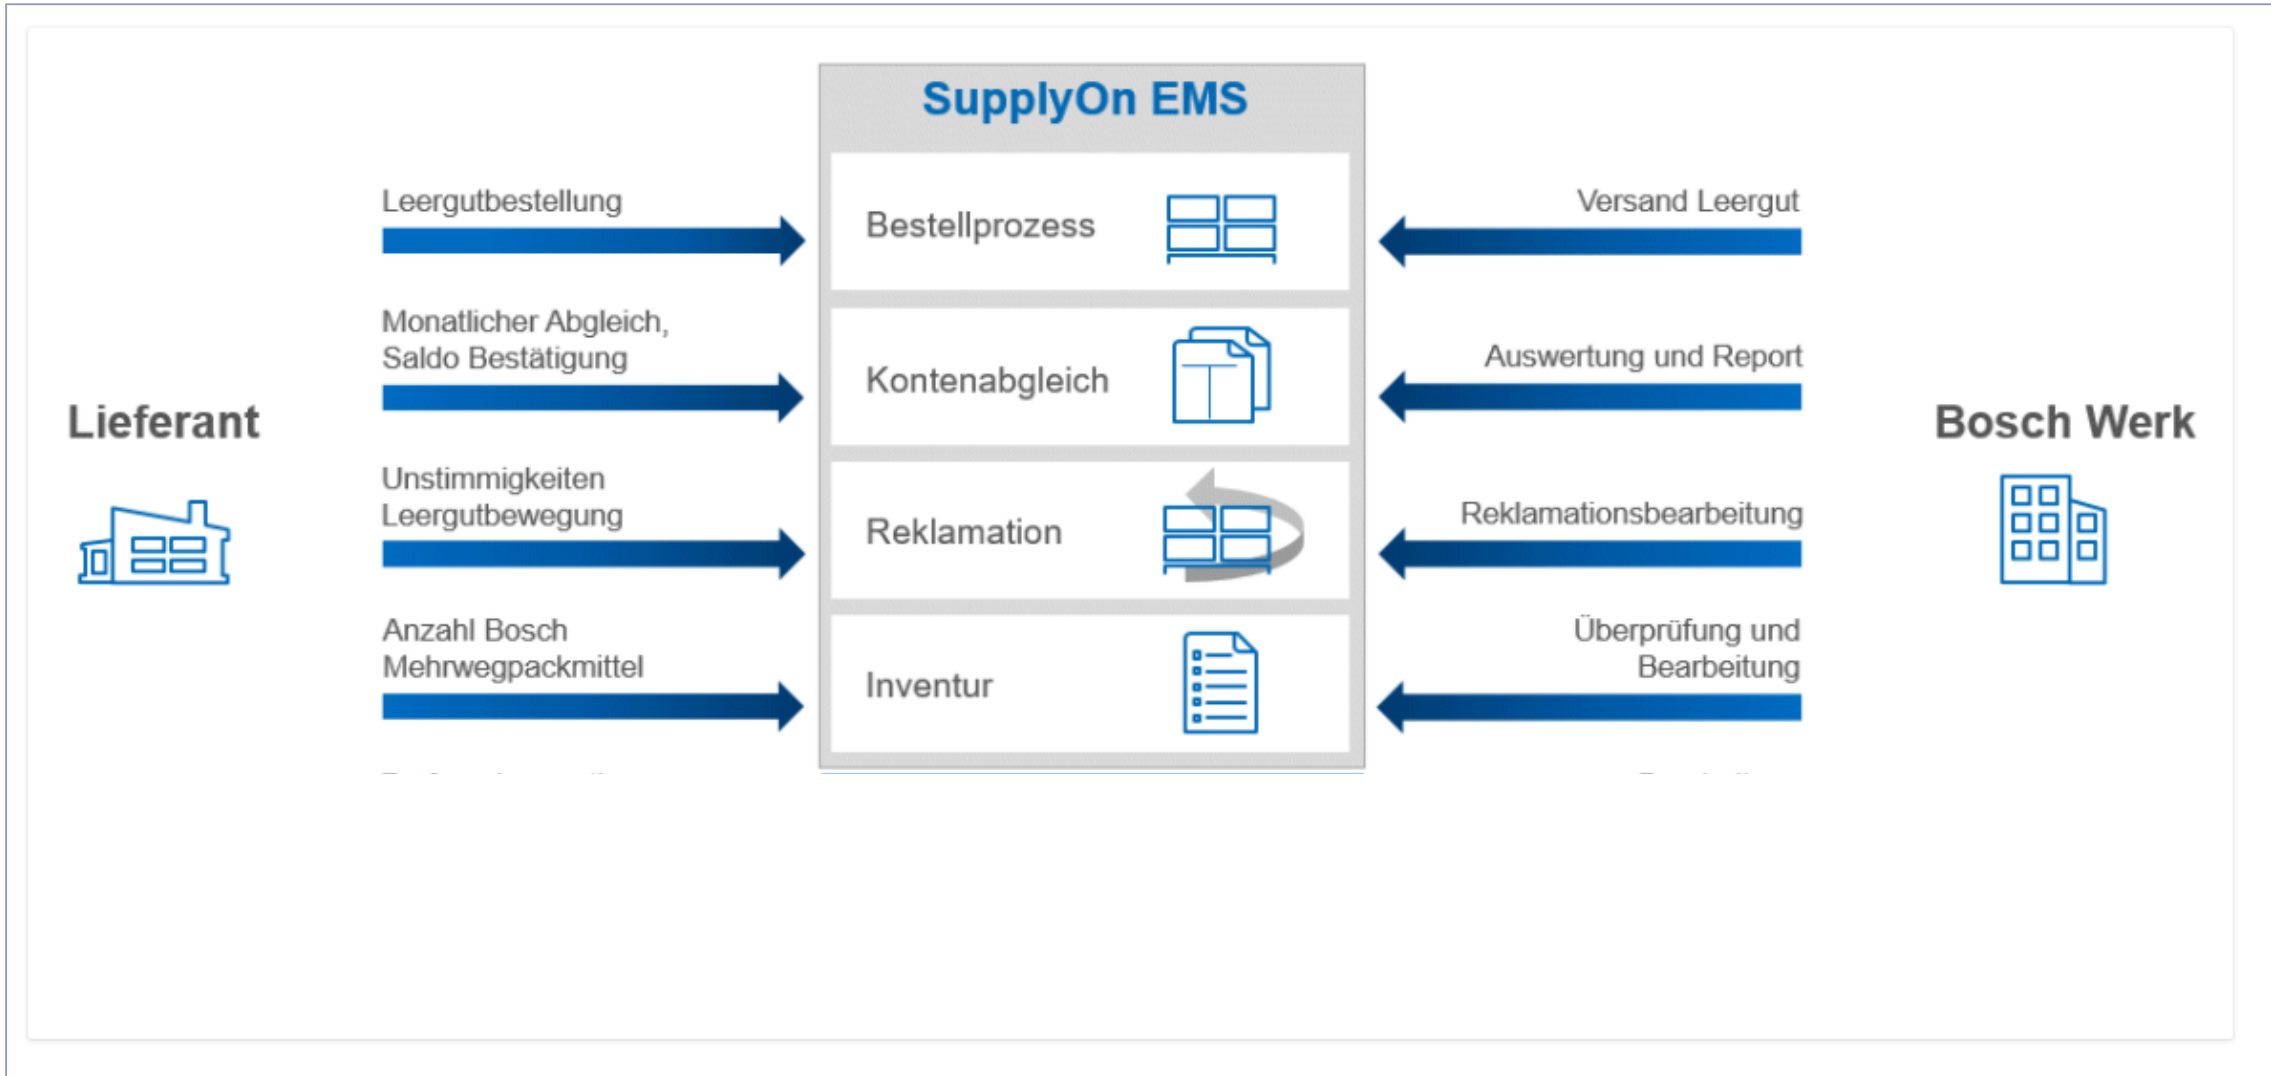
SupplyOn EMS

Lieferant

Leergutbestellung

Monatlicher Abgleich, Saldo Bestätigung

Unstimmigkeiten Leergutbewegung

Anzahl Bosch Mehrwegpackmittel

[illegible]

Bestellprozess

Kontenabgleich

Reklamation

Inventur

Versand Leergut

Auswertung und Report

Reklamationsbearbeitung

Überprüfung und Bearbeitung

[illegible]

Bosch Werk